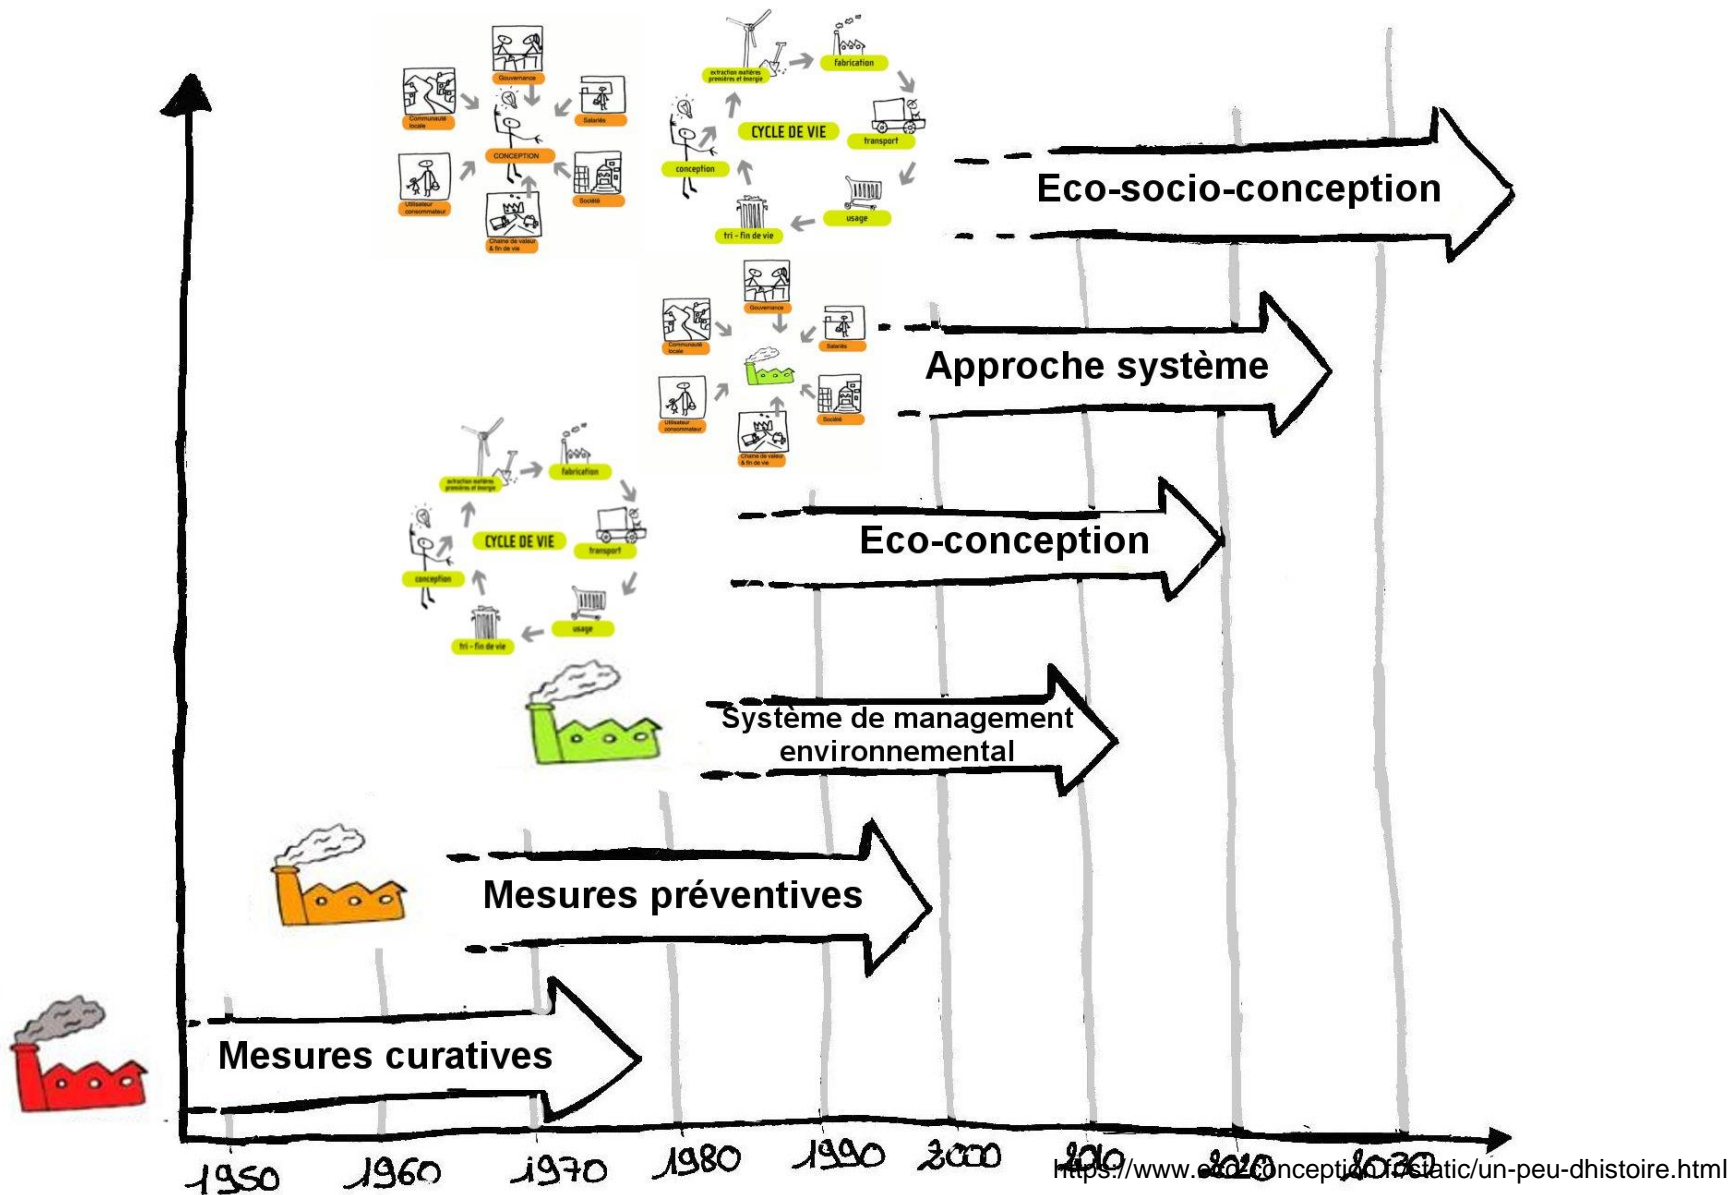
Gouvernance

Communauté locale

Salariés

CONCEPTION

Utilisateur consommateur

Société

Chaîne de valeur & fin de vie

extraction matières premières et énergie

fabrication

CYCLE DE VIE

conception

transport

usage

fri - fin de vie

Eco-socio-conception

Gouvernance

Communauté locale

Salariés

Utilisateur consommateur

Société

Chaîne de valeur & fin de vie

Approche système

extraction matières premières et énergie

fabrication

CYCLE DE VIE

conception

transport

usage

fri - fin de vie

Eco-conception

Système de management environnemental

Mesures préventives

Mesures curatives

1950 1960 1970 1980 1990 2000 2010 2020 2030

https://www.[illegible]conception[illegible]static/un-peu-dhistoire.html